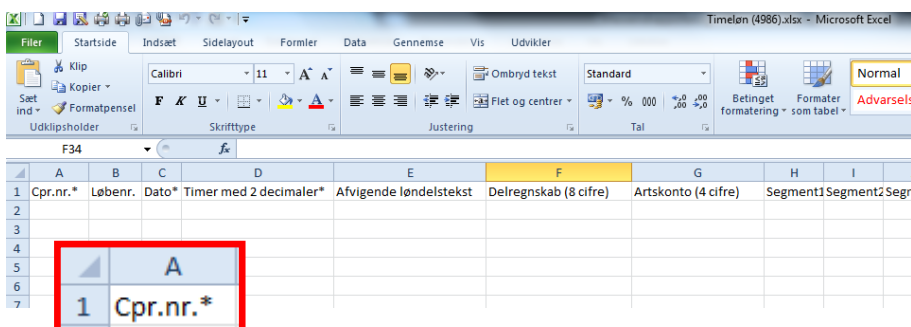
Timeløn (4986).xlsx - Microsoft Excel

Filer | Startside | Indsæt | Sidelayout | Formler | Data | Gennemse | Vis | Udvikler

Sæt ind | Klip | Kopier | Formatpensel | Udklipsholder

Calibri | 11 | F | K | U | Skrifttype

Ombryd tekst | Flet og centrer | Justering

Standard | % | 000 | Tal

Betinget formatering | Formater som tabel | Normal | Advarsels

F34 | $f_x$

|   | A | B | C | D | E | F | G | H | I |
|---|---|---|---|---|---|---|---|---|---|
| 1 | Cpr.nr.* | Løbenr. | Dato* | Timer med 2 decimaler* | Afvigende løndelstekst | Delregnskab (8 cifre) | Artskonto (4 cifre) | Segment1 | Segment2 |
| 2 | | | | | | | | | |
| 3 | | | | | | | | | |
| 4 | | | | | | | | | |
| 5 | | | | | | | | | |
| 6 | | | | | | | | | |
| 7 | | | | | | | | | |

|   | A |
|---|---|
| 1 | Cpr.nr.* |